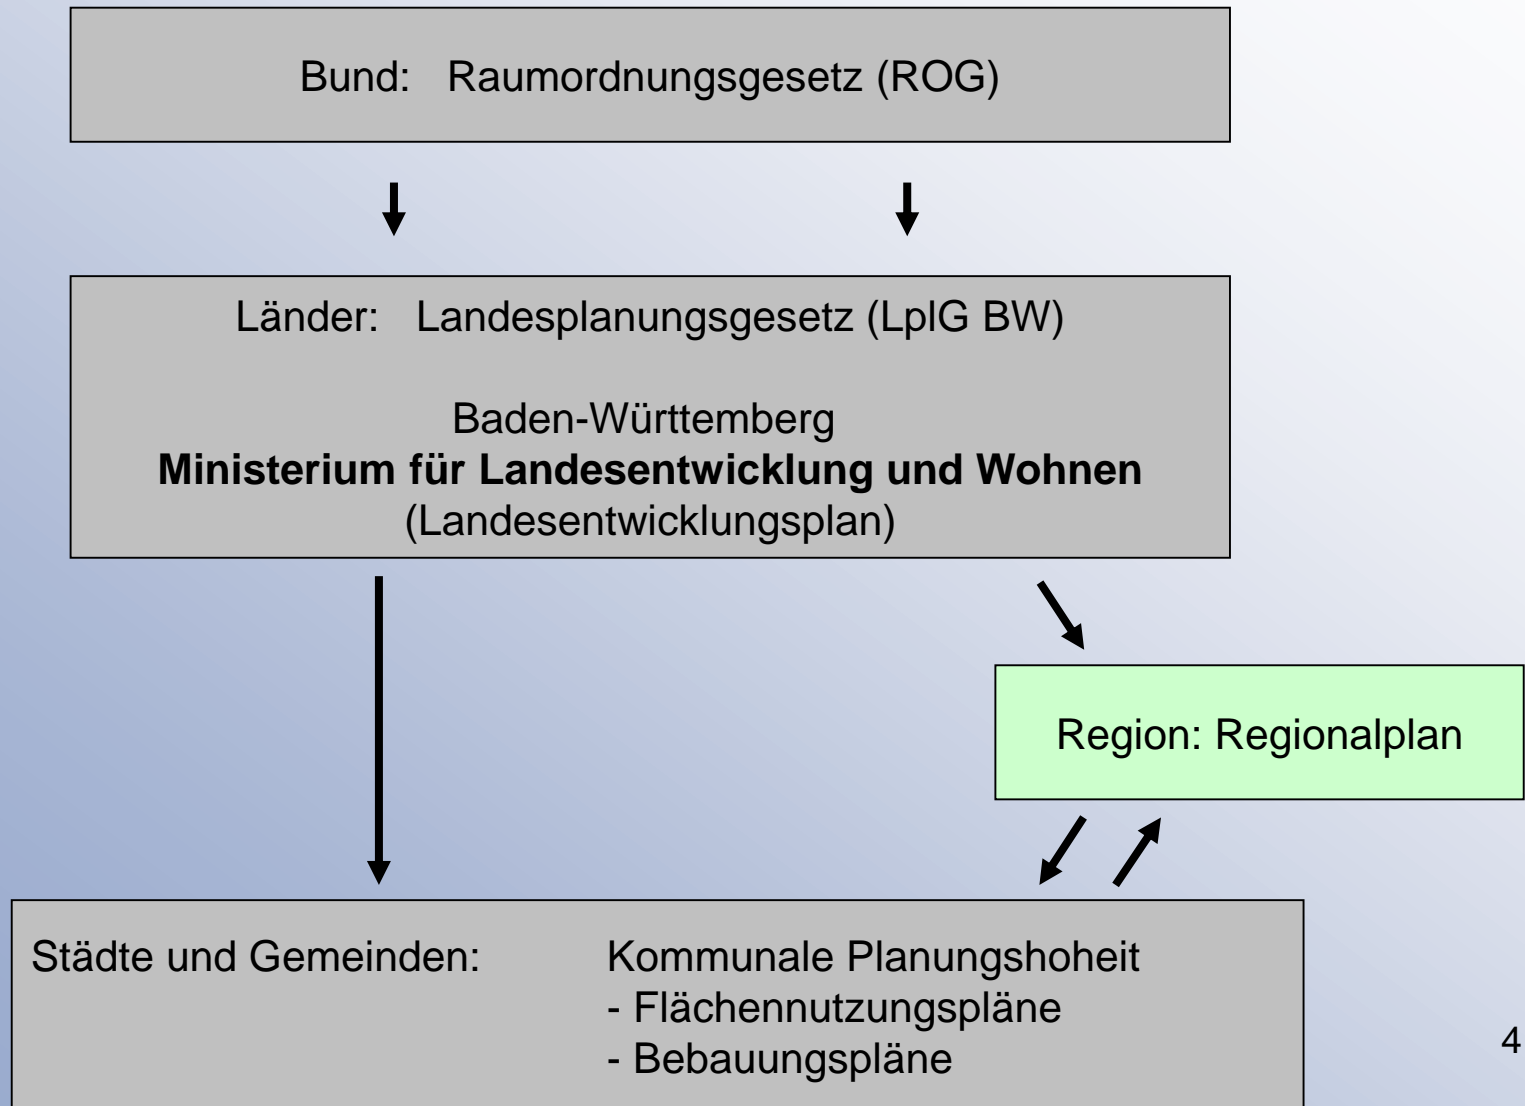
Bund: Raumordnungsgesetz (ROG)

Länder: Landesplanungsgesetz (LplG BW)

Baden-Württemberg
**Ministerium für Landesentwicklung und Wohnen**
(Landesentwicklungsplan)

Region: Regionalplan

Städte und Gemeinden: Kommunale Planungshoheit
- Flächennutzungspläne
- Bebauungspläne

4